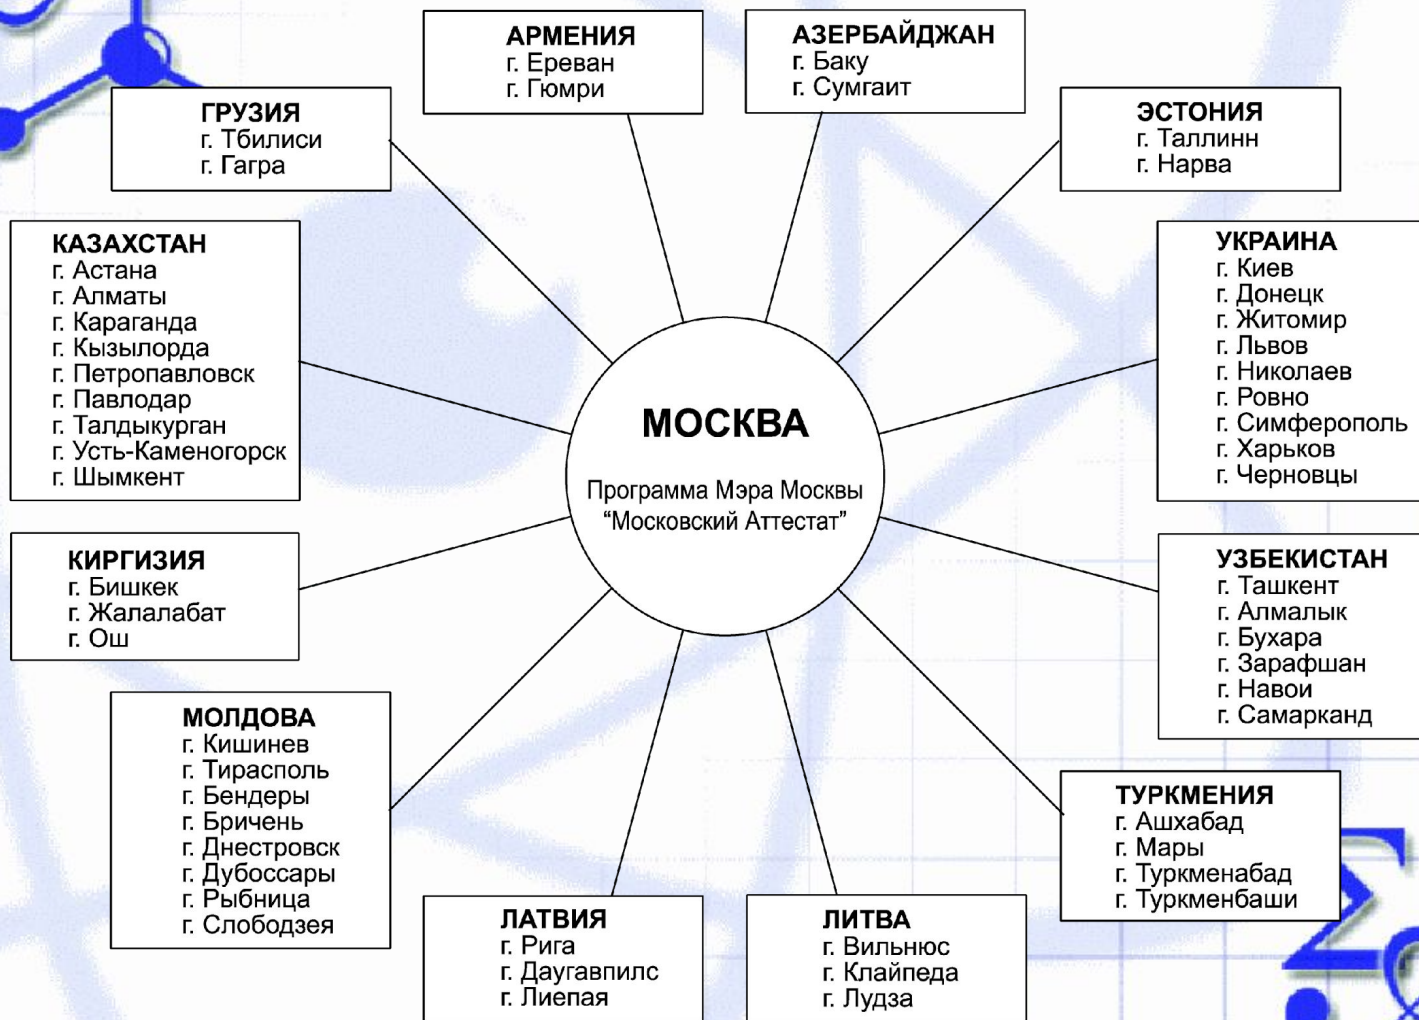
АРМЕНИЯ
г. Ереван
г. Гюмри

АЗЕРБАЙДЖАН
г. Баку
г. Сумгаит

ГРУЗИЯ
г. Тбилиси
г. Гагра

ЭСТОНИЯ
г. Таллинн
г. Нарва

КАЗАХСТАН
г. Астана
г. Алматы
г. Караганда
г. Кызылорда
г. Петропавловск
г. Павлодар
г. Талдыкурган
г. Усть-Каменогорск
г. Шымкент

УКРАИНА
г. Киев
г. Донецк
г. Житомир
г. Львов
г. Николаев
г. Ровно
г. Симферополь
г. Харьков
г. Черновцы

МОСКВА

Программа Мэра Москвы
"Московский Аттестат"

КИРГИЗИЯ
г. Бишкек
г. Жалалабат
г. Ош

УЗБЕКИСТАН
г. Ташкент
г. Алмалык
г. Бухара
г. Зарафшан
г. Навои
г. Самарканд

МОЛДОВА
г. Кишинев
г. Тирасполь
г. Бендеры
г. Бричень
г. Днестровск
г. Дубоссары
г. Рыбница
г. Слободзея

ТУРКМЕНИЯ
г. Ашхабад
г. Мары
г. Туркменабад
г. Туркменбаши

ЛАТВИЯ
г. Рига
г. Даугавпилс
г. Лиепая

ЛИТВА
г. Вильнюс
г. Клайпеда
г. Лудза